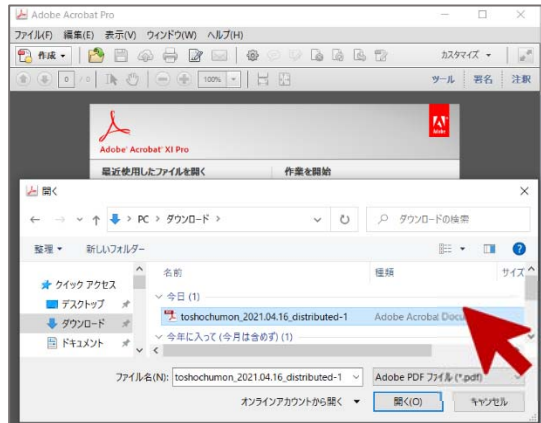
Adobe Acrobat Pro

ファイル(F) 編集(E) 表示(V) ウィンドウ(W) ヘルプ(H)

作成

カスタマイズ

0 / 0

100%

ツール 署名 注釈

Adobe Acrobat XI Pro

Adobe

最近使用したファイルを開く

作業を開始

開く

PC > ダウンロード >

ダウンロードの検索

整理 新しいフォルダー

クイック アクセス

デスクトップ

ダウンロード

ドキュメント

名前

種類

サイズ

今日 (1)

toshochumon_2021.04.16_distributed-1

Adobe Acrobat Docu

今年に入って (今月は含めず) (1)

ファイル名(N): toshochumon_2021.04.16_distributed-1

Adobe PDF ファイル (*.pdf)

オンラインアカウントから開く

開く(O)

キャンセル